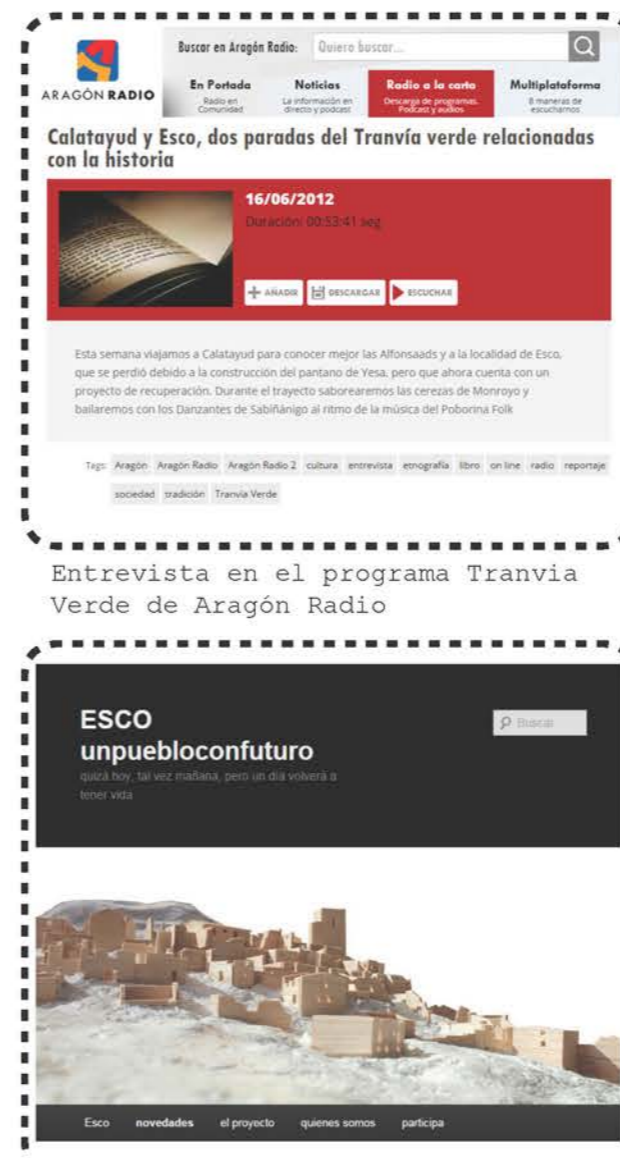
ARAGÓN RADIO

Buscar en Aragón Radio: Quiero buscar...

En Portada
Radio en Comunidad

Noticias
La información en directo y podcast

Radio a la carta
Descarga de programas, Podcast y audios

Multiplataforma
8 maneras de escucharnos

Calatayud y Esco, dos paradas del Tranvía verde relacionadas con la historia

16/06/2012
Duración: 00:53:41 seg

AÑADIR DESCARGAR ESCUCHAR

Esta semana viajamos a Calatayud para conocer mejor las Alfonsaads y a la localidad de Esco, que se perdió debido a la construcción del pantano de Yesa, pero que ahora cuenta con un proyecto de recuperación. Durante el trayecto saborearemos las cerezas de Monroyo y bailaremos con los Danzantes de Sabiñánigo al ritmo de la música del Poborina Folk

Tags: Aragón Aragón Radio Aragón Radio 2 cultura entrevista etnografía libro on line radio reportaje sociedad tradición Tranvía Verde

Entrevista en el programa Tranvia Verde de Aragón Radio

ESCO
unpuebloconfuturo
quizá hoy, tal vez mañana, pero un día volverá a tener vida

Buscar

Esco novedades el proyecto quienes somos participa